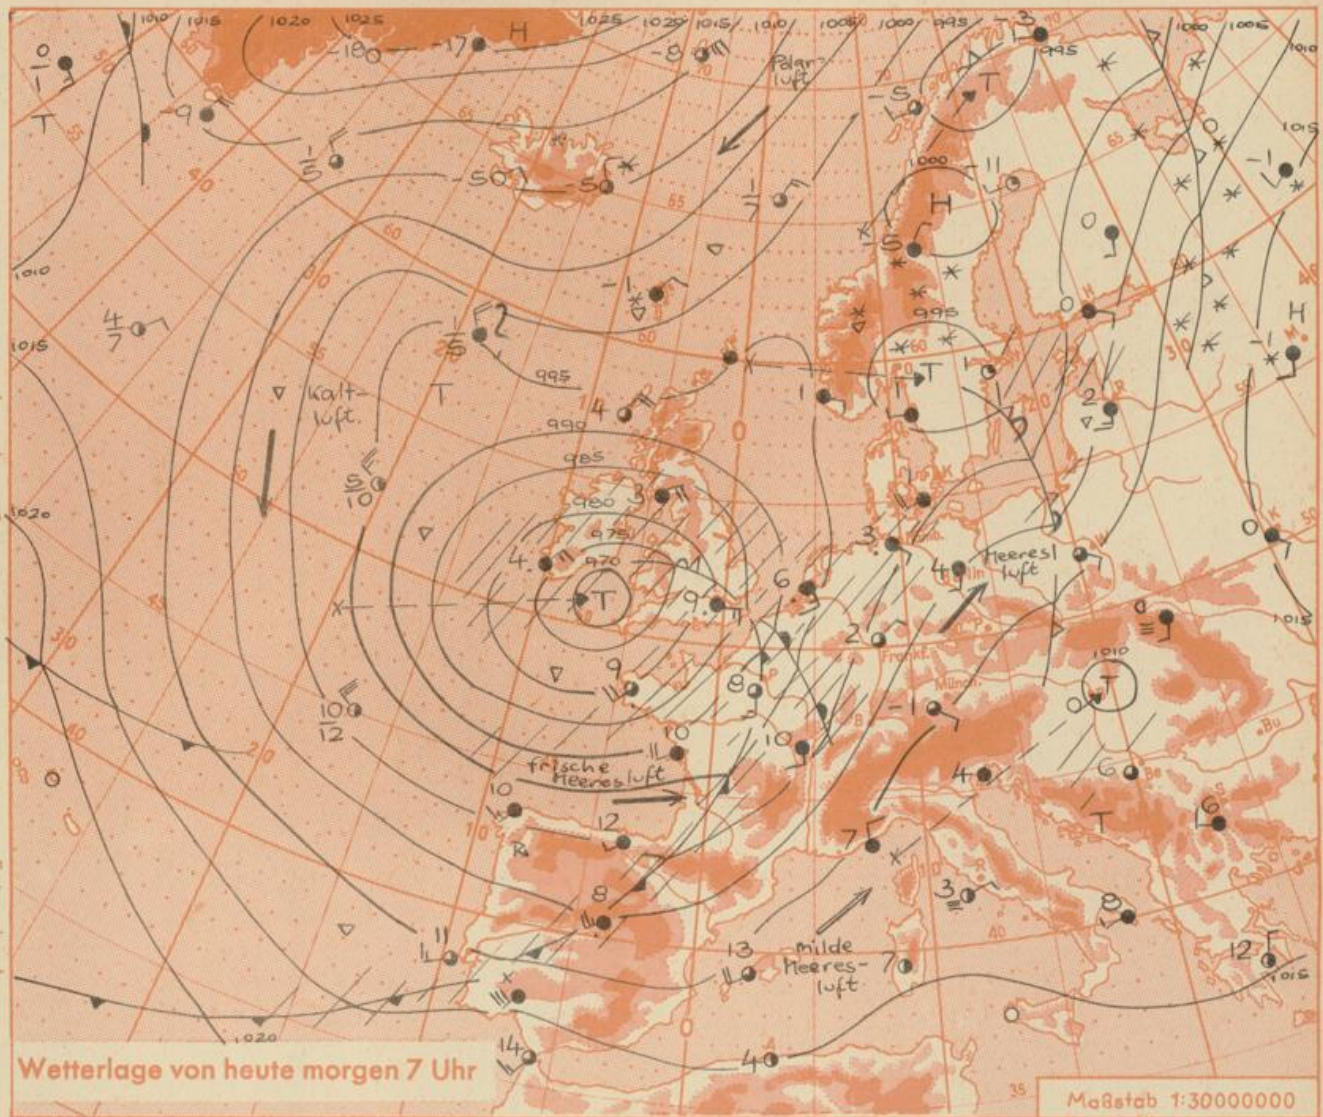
1010 1015 1020 1025 1025 1020 1015 1010 1005 1000 995 1000 1005 1010

H

-18 -17 -8 -3 -5 -9

Polarluft

T

-50 -50

$\frac{1}{5}$

$\frac{1}{7}$

-11

1000

H

-5

-1

0

-1

H

1010

$\frac{4}{7}$

1015

$\frac{1}{5}$

995

995

Kaltluft

T

T

1

2

4

990

985

$\frac{5}{10}$

980

3

975

970

4

T

9

6

3

4

Meeresluft

0

1020

1015

2

0

1010

9

8

T

-1

$\frac{10}{12}$

10

10

4

6

T

6

frische Meeresluft

10

12

7

8

3

8

11

13

milde Meeresluft

7

12

1015

14

4

1020

Wetterlage von heute morgen 7 Uhr

Maßstab 1:30000000